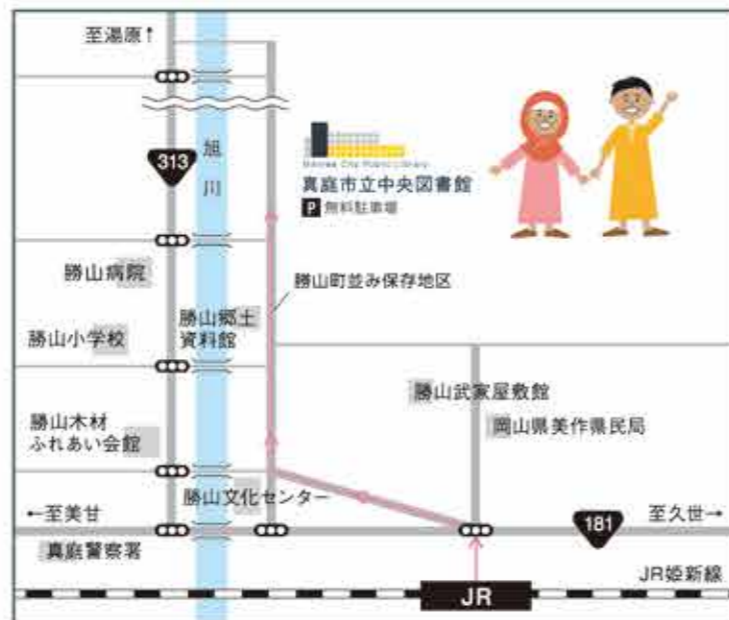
至湯原↑

313

旭川

Maniwa City Public Library
真庭市立中央図書館
P 無料駐車場

勝山病院

勝山町並み保存地区

勝山小学校

勝山郷土資料館

勝山武家屋敷館

勝山木材ふれあい会館

岡山県美作県民局

勝山文化センター

←至美甘

181

至久世→

真庭警察署

JR姫新線

JR